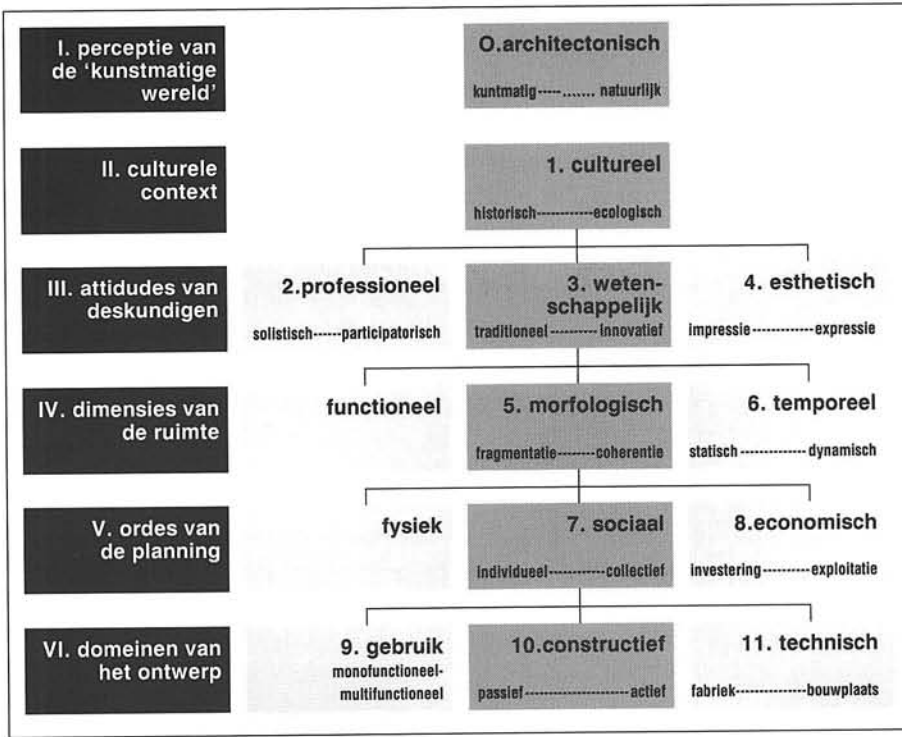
I. perceptie van de 'kunstmatige wereld'

O.architectonisch
kuntmatig-----....... natuurlijk

II. culturele context

1. cultureel
historisch------------ecologisch

III. attitudes van deskundigen

2.professioneel
solistisch------participatorisch

3. wetenschappelijk
traditioneel----------innovatief

4. esthetisch
impressie-------------expressie

IV. dimensies van de ruimte

functioneel

5. morfologisch
fragmentatie--------coherentie

6. temporeel
statisch-------------dynamisch

V. ordes van de planning

fysiek

7. sociaal
individueel------------collectief

8.economisch
investering----------exploitatie

VI. domeinen van het ontwerp

9. gebruik
monofunctioneel-multifunctioneel

10.constructief
passief---------------------actief

11. technisch
fabriek---------------bouwplaats